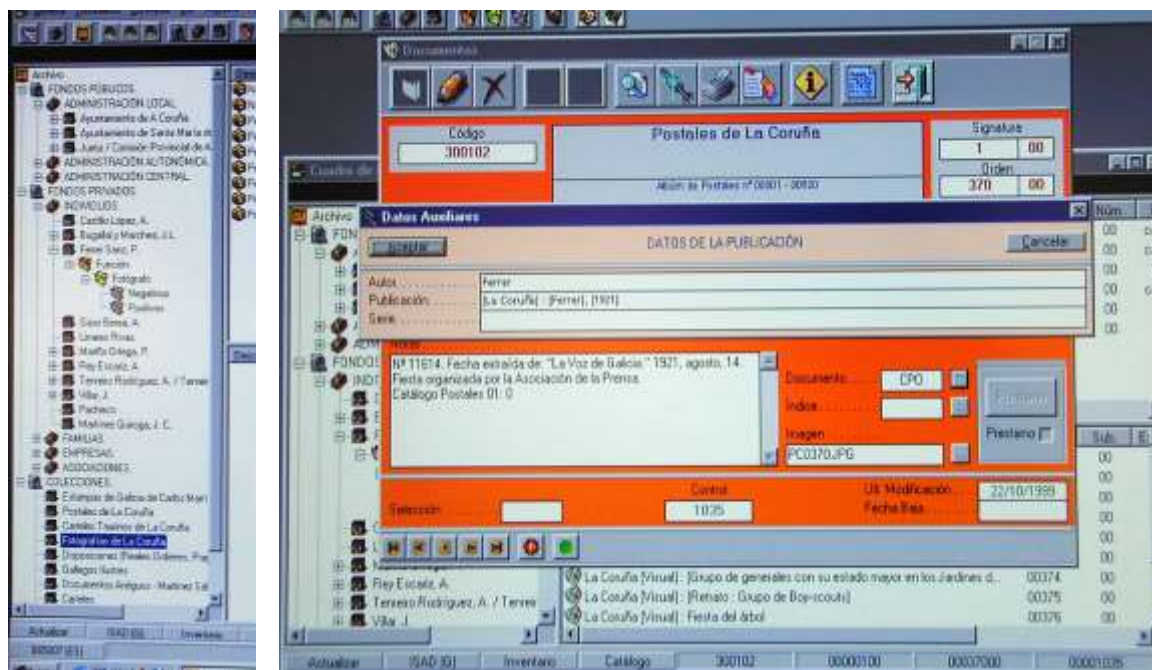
Archivo
FONDOS PUBLICOS
ADMINISTRACION LOCAL
Ayuntamiento de A Coruña
Ayuntamiento de Santa Marta de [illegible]
Junta / Comisión Provincial de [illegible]
ADMINISTRACION AUTONOMICA
ADMINISTRACION CENTRAL
FONDOS PRIVADOS
INDIVIDUOS
Castillo López, A.
Bugallal y Marchesi, J.L.
Ferrer Saez, P.
Función
Fotógrafo
Negativos
Positivos
Sicre Borrás, A.
Linares Rivas
Martín Ortega, P.
Rey Escariz, A.
Terreiro Rodríguez, A. / Terreiro
Villar, J.
Pacheco
Martínez Quiroga, J. C.
FAMILIAS
EMPRESAS
ASOCIACIONES
COLECCIONES
Estampas de Galicia de Carlos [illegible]
Postales de La Coruña
Carteles Teatrales de La Coruña
Fotografías de La Coruña
Disposiciones Reales Órdenes, Pra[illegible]
Gallegos Ilustres
Documentos Antiguos - Martínez Sal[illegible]
Carteles
Actualizar
ISAD (G)
Inventario

Documentos
Código
300102
Postales de La Coruña
Álbum de Postales nº 00001 - 00520
Signatura
1
00
Orden
370
00
Cuadro de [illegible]
Archivo
Datos Auxiliares
Aceptar
DATOS DE LA PUBLICACIÓN
Cancelar
Autor
Ferrer
Publicación
La Coruña : [Ferrer], [1921]
Serie
Notas
Nº 11614. Fecha extraída de: "La Voz de Galicia." 1921, agosto, 14. Fiesta organizada por la Asociación de la Prensa. Catálogo Postales 01: 0
Documento
CPO
Índice
Imagen
PC0370.JPG
Préstamo
Control
1035
Selección
Ult. Modificación
22/10/1999
Fecha Baja
Núm.
00
00
00
00
00
00
Sub.
00
00
00
00
00
00
00
00
La Coruña [Visual] : [Grupo de generales con su estado mayor en los Jardines d...
00374
La Coruña [Visual] : [Retrato : Grupo de Boy-scouts]
00375
La Coruña [Visual] : Fiesta del árbol
00376
Rey Escariz, A.
Terreiro Rodríguez, A. / Terreiro
Villar, J.
Actualizar
ISAD (G)
Inventario
Catálogo
300102
00000100
00003700
00001035